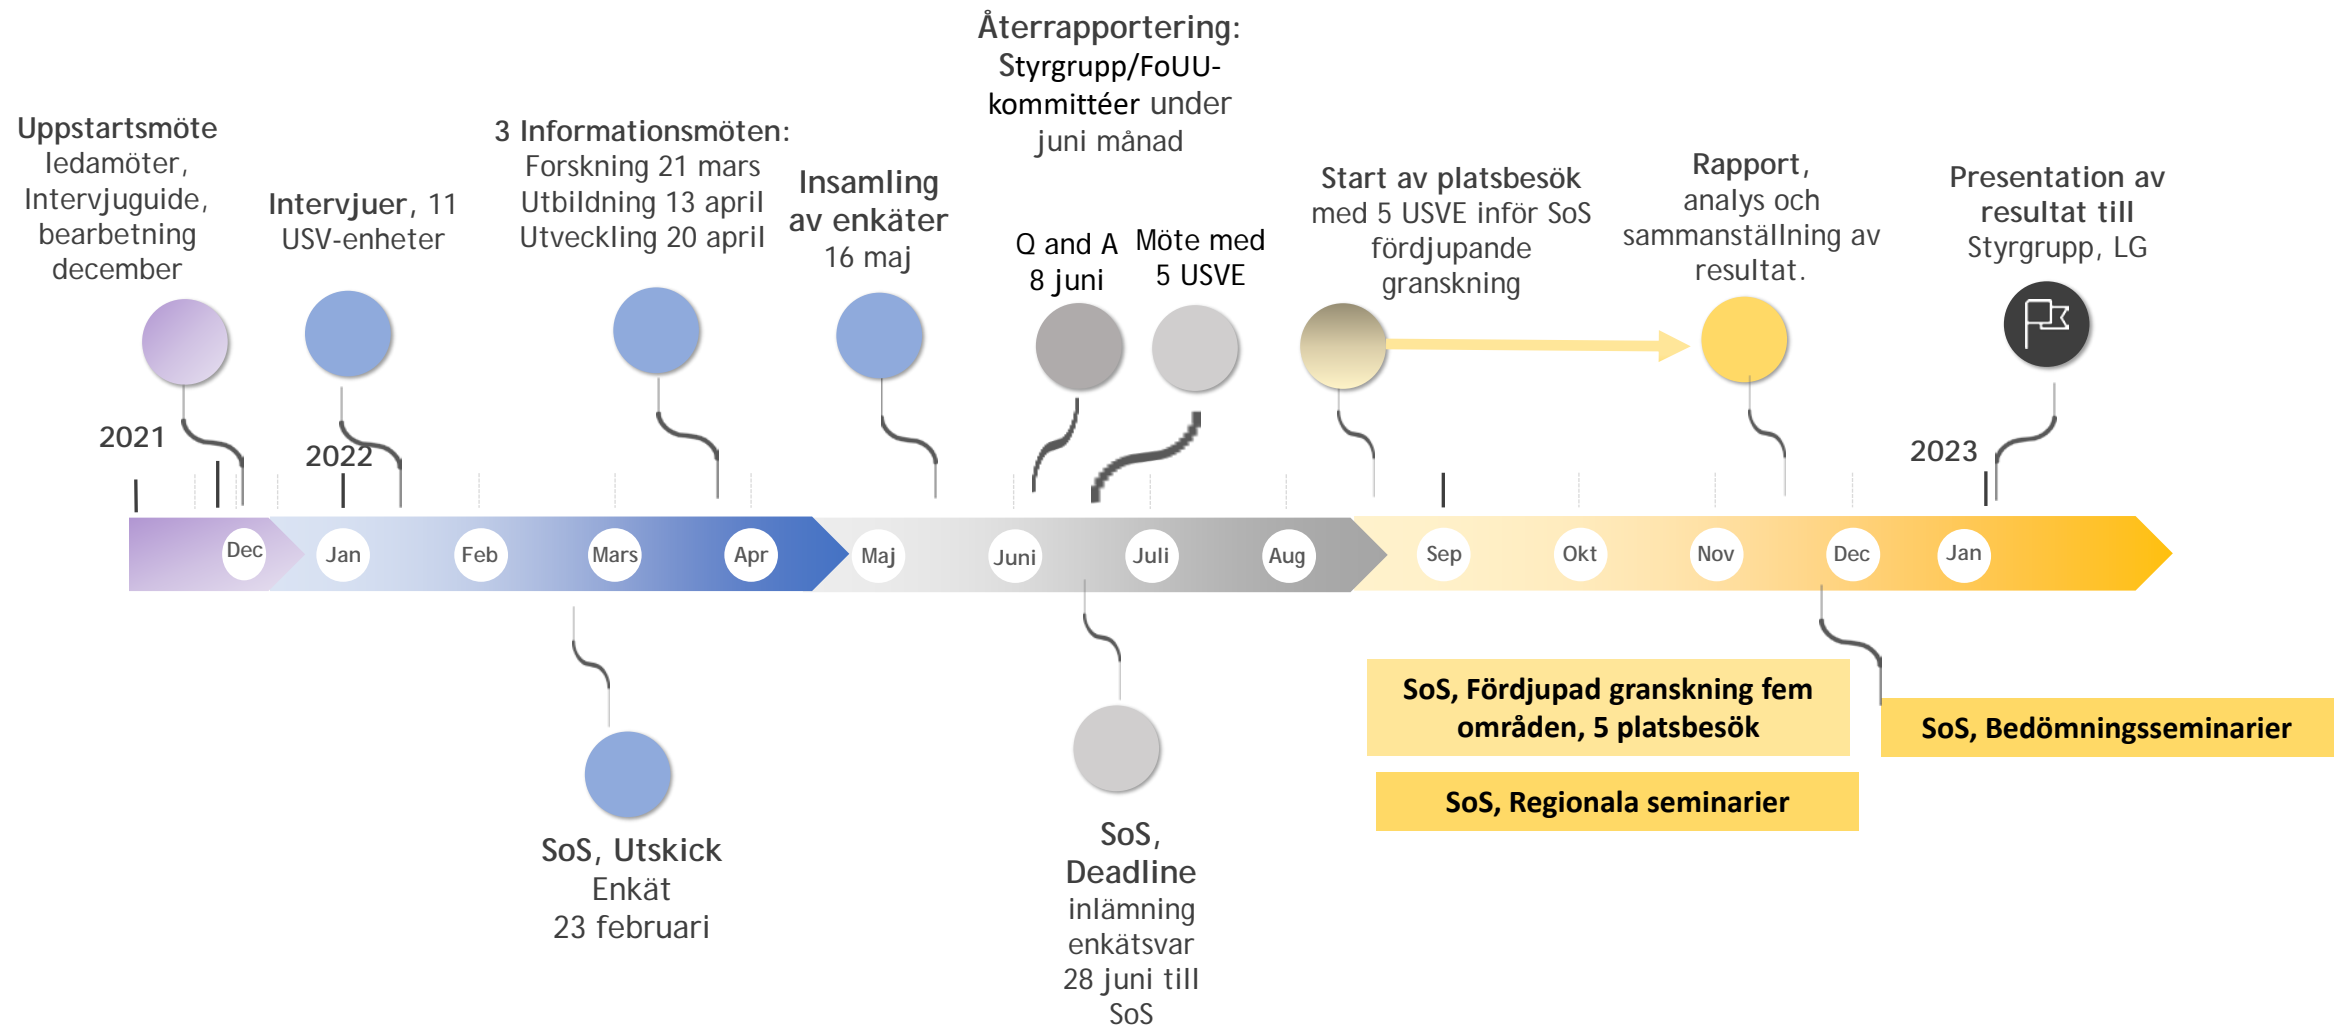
Uppstartsmöte ledamöter, Intervjuguide, bearbetning december

Intervjuer, 11 USV-enheter

3 Informationsmöten: Forskning 21 mars Utbildning 13 april Utveckling 20 april

Insamling av enkäter 16 maj

Återrapportering: Styrgrupp/FoUU-kommittéer under juni månad

Q and A 8 juni

Möte med 5 USVE

Start av platsbesök med 5 USVE inför SoS fördjupande granskning

Rapport, analys och sammanställning av resultat.

Presentation av resultat till Styrgrupp, LG

2021

2022

2023

Dec

Jan

Feb

Mars

Apr

Maj

Juni

Juli

Aug

Sep

Okt

Nov

Dec

Jan

SoS, Utskick Enkät 23 februari

SoS, Deadline inlämning enkätsvar 28 juni till SoS

SoS, Fördjupad granskning fem områden, 5 platsbesök

SoS, Regionala seminarier

SoS, Bedömningsseminarier